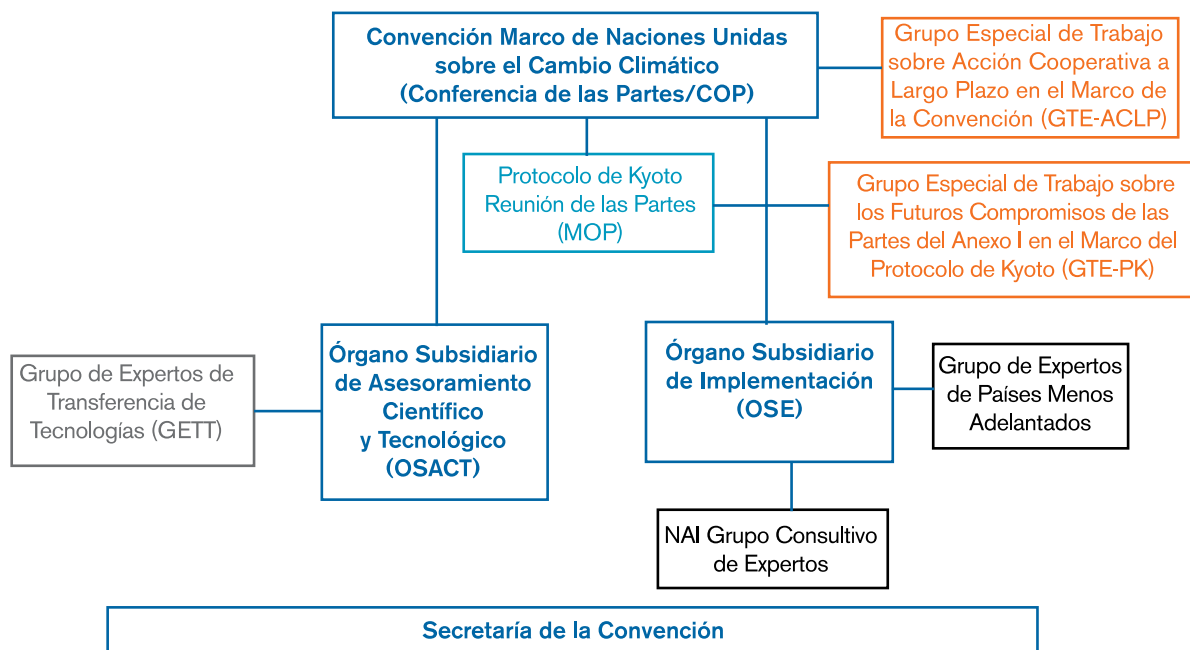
Convención Marco de Naciones Unidas sobre el Cambio Climático (Conferencia de las Partes/COP)

Grupo Especial de Trabajo sobre Acción Cooperativa a Largo Plazo en el Marco de la Convención (GTE-ACLP)

Protocolo de Kyoto Reunión de las Partes (MOP)

Grupo Especial de Trabajo sobre los Futuros Compromisos de las Partes del Anexo I en el Marco del Protocolo de Kyoto (GTE-PK)

Grupo de Expertos de Transferencia de Tecnologías (GETT)

Órgano Subsidiario de Asesoramiento Científico y Tecnológico (OSACT)

Órgano Subsidiario de Implementación (OSE)

Grupo de Expertos de Países Menos Adelantados

NAI Grupo Consultivo de Expertos

Secretaría de la Convención